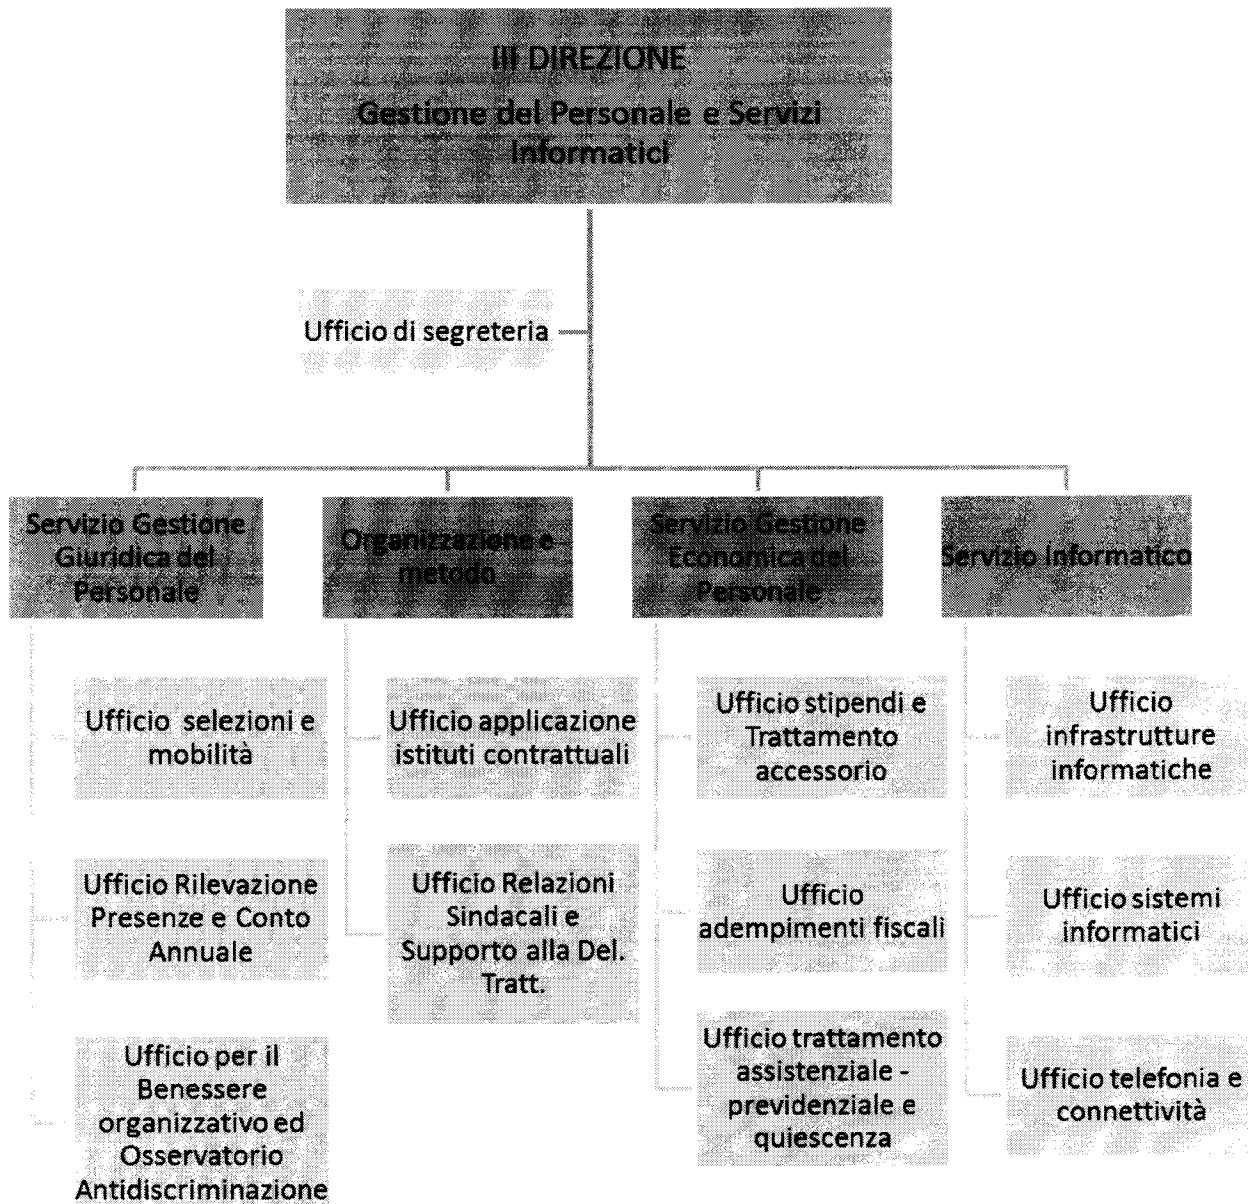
III DIREZIONE
Gestione del Personale e Servizi Informatici

Ufficio di segreteria

Servizio Gestione Giuridica del Personale

Ufficio selezioni e mobilità

Ufficio Rilevazione Presenze e Conto Annuale

Ufficio per il Benessere organizzativo ed Osservatorio Antidiscriminazione

Organizzazione e metodo

Ufficio applicazione istituti contrattuali

Ufficio Relazioni Sindacali e Supporto alla Del. Tratt.

Servizio Gestione Economica del Personale

Ufficio stipendi e Trattamento accessorio

Ufficio adempimenti fiscali

Ufficio trattamento assistenziale - previdenziale e quiescenza

Servizio Informatico

Ufficio infrastrutture informatiche

Ufficio sistemi informatici

Ufficio telefonia e connettività